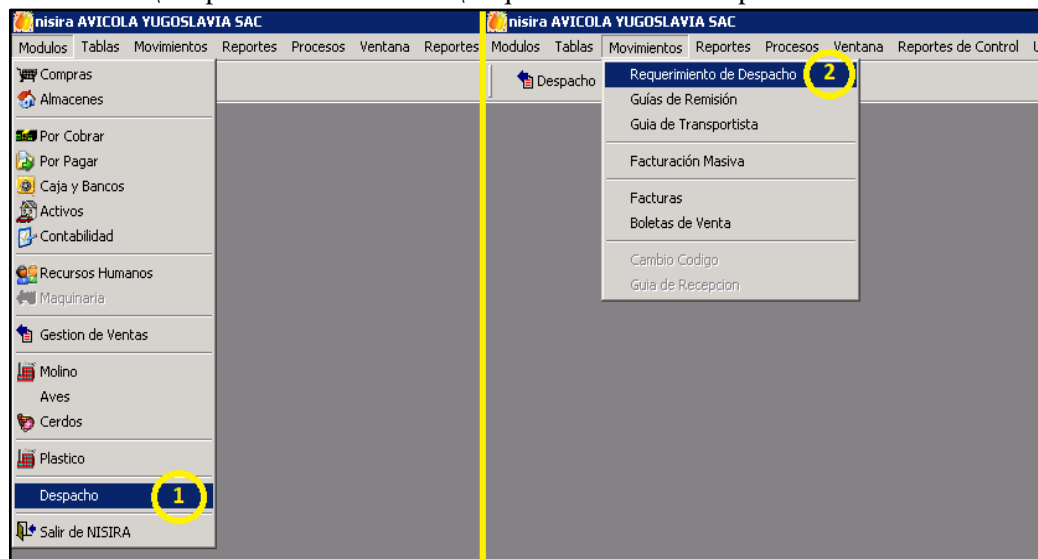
nisira AVICOLA YUGOSLAVIA SAC

Modulos Tablas Movimientos Reportes Procesos Ventana Reportes

Compras
Almacenes
Por Cobrar
Por Pagar
Caja y Bancos
Activos
Contabilidad
Recursos Humanos
Maquinaria
Gestion de Ventas
Molino
Aves
Cerdos
Plastico
Despacho
1
Salir de NISIRA

nisira AVICOLA YUGOSLAVIA SAC

Modulos Tablas Movimientos Reportes Procesos Ventana Reportes de Control

Despacho

Requerimiento de Despacho
2
Guías de Remisión
Guia de Transportista
Facturación Masiva
Facturas
Boletas de Venta
Cambio Codigo
Guia de Recepcion